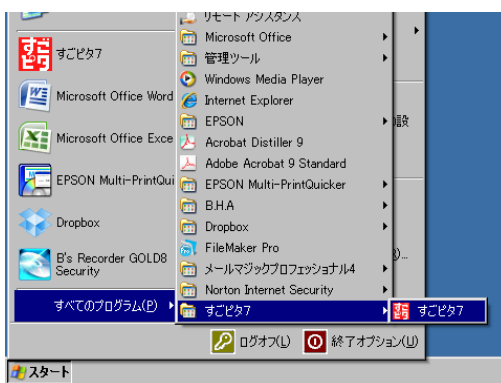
すごピタ7
Microsoft Office Word
Microsoft Office Exce
EPSON Multi-PrintQui
Dropbox
B's Recorder GOLD8 Security
すべてのプログラム(P)

リモート アシスタンス
Microsoft Office
管理ツール
Windows Media Player
Internet Explorer
EPSON
Acrobat Distiller 9
Adobe Acrobat 9 Standard
EPSON Multi-PrintQuicker
B.H.A
Dropbox
FileMaker Pro
メールマジックプロフェッショナル4
Norton Internet Security
すごピタ7

すごピタ7

設

ログオフ(L)
終了オプション(U)

スタート